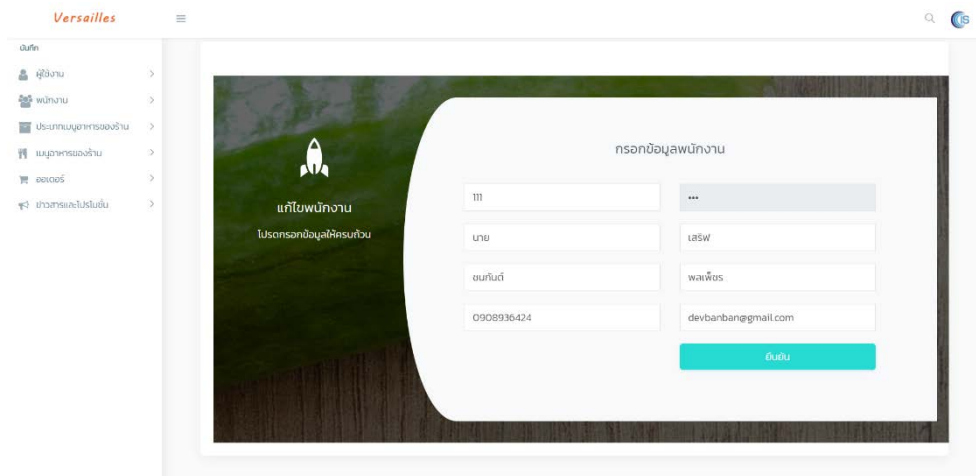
Versailles

บันทึก

ผู้ใช้งาน

พนักงาน

ประเภทเมนูอาหารของร้าน

เมนูอาหารของร้าน

ออเดอร์

ข่าวสารและโปรโมชั่น

แก้ไขพนักงาน

โปรดกรอกข้อมูลให้ครบถ้วน

กรอกข้อมูลพนักงาน

111

...

นาย

เสริฟ

ชนกันต์

พลเพ็ชร

0908936424

devbanban@gmail.com

ยืนยัน